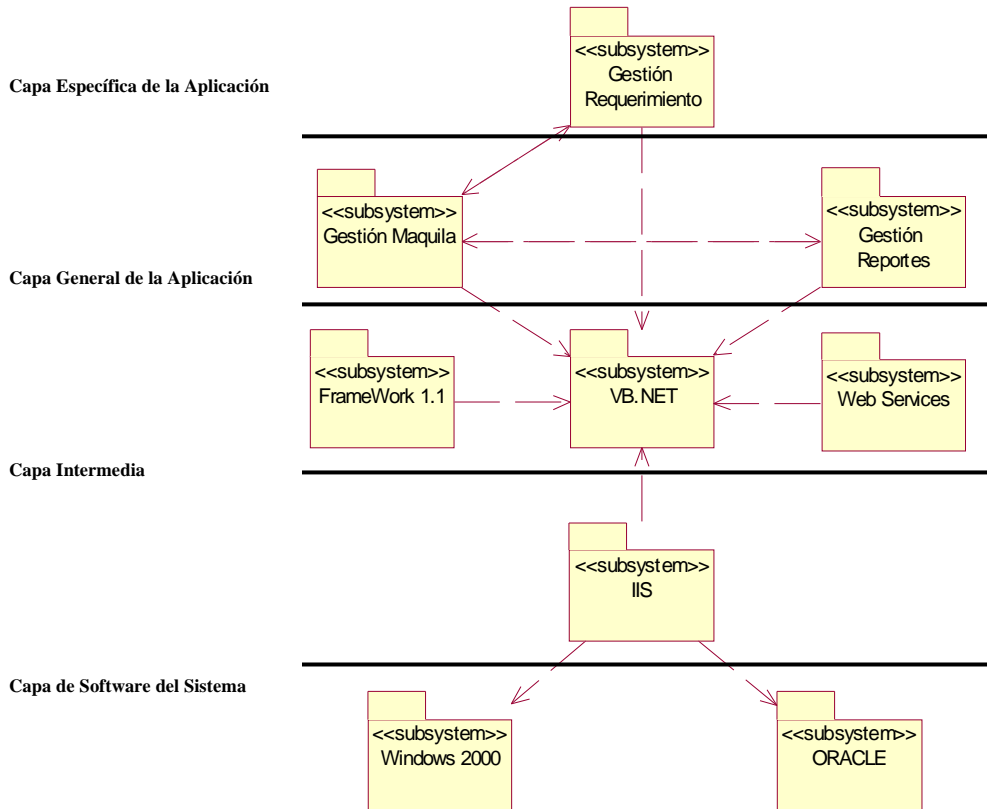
<<subsystem>>
Gestión Requerimiento

Capa Específica de la Aplicación

<<subsystem>>
Gestión Maquila

<<subsystem>>
Gestión Reportes

Capa General de la Aplicación

<<subsystem>>
FrameWork 1.1

<<subsystem>>
VB.NET

<<subsystem>>
Web Services

Capa Intermedia

<<subsystem>>
IIS

Capa de Software del Sistema

<<subsystem>>
Windows 2000

<<subsystem>>
ORACLE